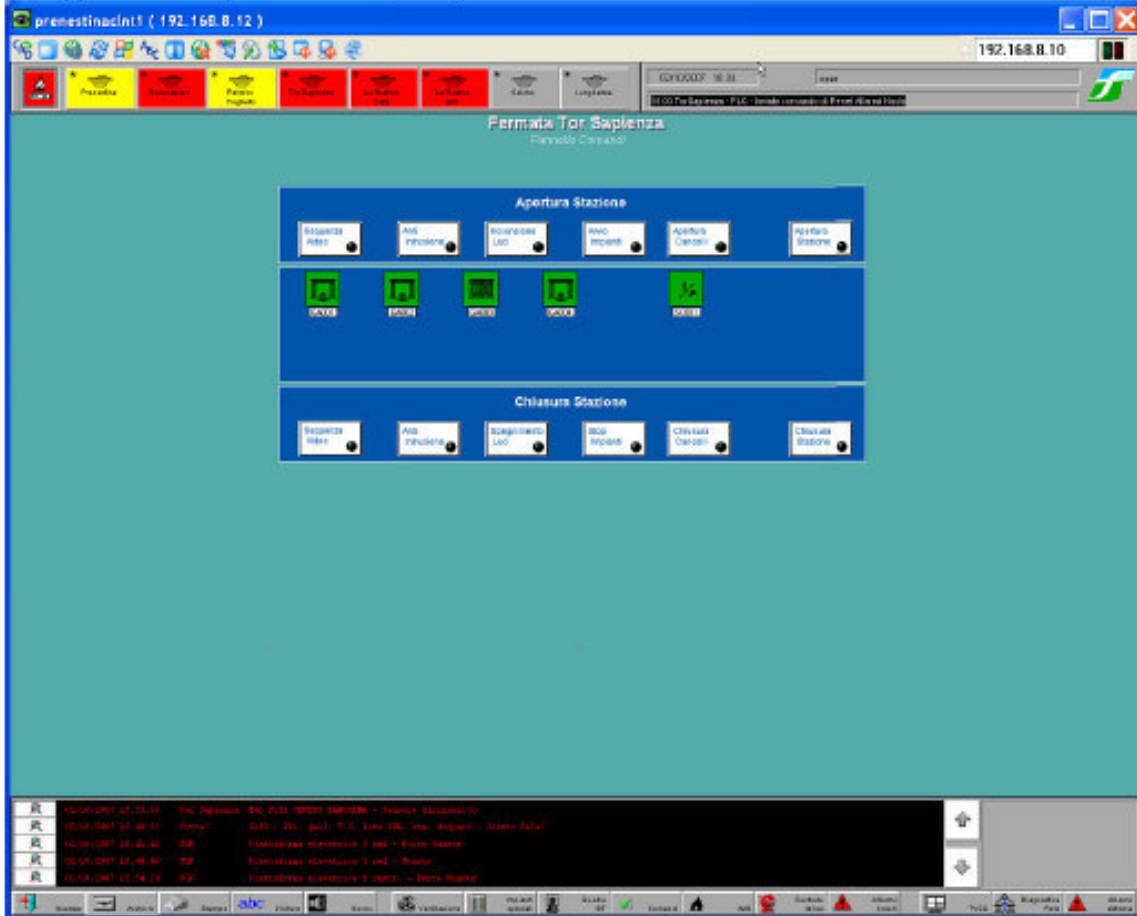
prenestinaclnt1 ( 192.168.8.12 )

192.168.8.10

Prenestina
Serenissima
Palmiro Togliatti
Tor Sapienza
La Rustica UIR
La Rustica Città
Salone
Lunghezza

02/10/2007 18.31

Fermata Tor Sapienza
Pannello Comandi

Apertura Stazione

Sequenza Video
Avvio Irrigazione
Accensione Luci
Avvio Impianti
Apertura Cancelli
Apertura Stazione

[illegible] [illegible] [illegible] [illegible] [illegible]

Chiusura Stazione

Sequenza Video
Avvio Irrigazione
Spegnimento Luci
Stop Impianti
Chiusura Cancelli
Chiusura Stazione

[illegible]
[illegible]
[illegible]
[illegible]
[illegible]

abc